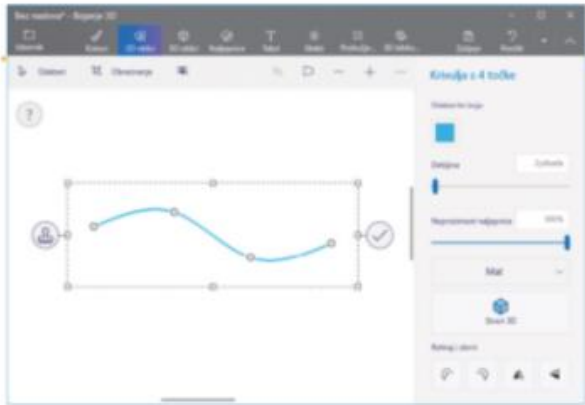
Bez naslova* - Bojanje 3D

Izbornik
Kistovi
2D oblici
3D oblici
Naljepnice
Tekst
Efekti
Podloga
3D biblioteka
Zalijepi
Povijest

Oduzmi
Obrezivanje

Krivulja s 4 točke

Debljina

Neprozirnost najpunije
100%

Mat

Stvori 3D

?